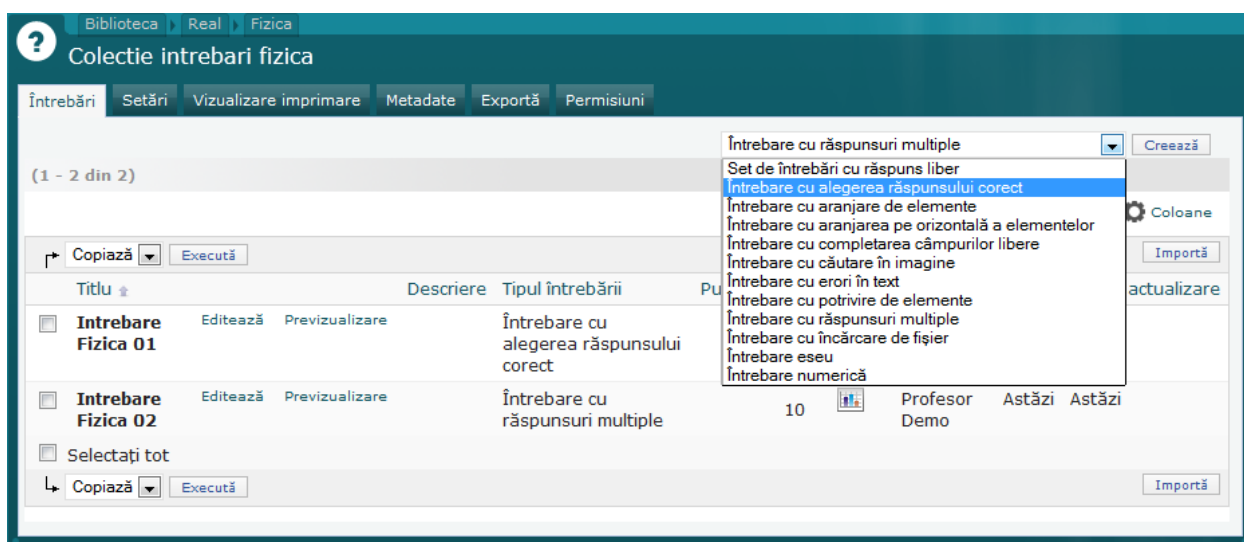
Biblioteca ▸ Real ▸ Fizica

Colectie intrebari fizica

Întrebări | Setări | Vizualizare imprimare | Metadate | Exportă | Permisiuni

Întrebare cu răspunsuri multiple | Creează

(1 - 2 din 2)

Set de întrebări cu răspuns liber
Întrebare cu alegerea răspunsului corect
Întrebare cu aranjare de elemente
Întrebare cu aranjarea pe orizontală a elementelor
Întrebare cu completarea câmpurilor libere
Întrebare cu căutare în imagine
Întrebare cu erori în text
Întrebare cu potrivire de elemente
Întrebare cu răspunsuri multiple
Întrebare cu încărcare de fișier
Întrebare eseu
Întrebare numerică

Coloane

Copiază | Execută | Importă

| | Titlu | | | Descriere | Tipul întrebării | Pu | | | | actualizare |
|---|---|---|---|---|---|---|---|---|---|---|
| | Intrebare Fizica 01 | Editează | Previzualizare | | Întrebare cu alegerea răspunsului corect | | | | | |
| | Intrebare Fizica 02 | Editează | Previzualizare | | Întrebare cu răspunsuri multiple | 10 | | Profesor Demo | Astăzi | Astăzi |

Selectați tot

Copiază | Execută | Importă